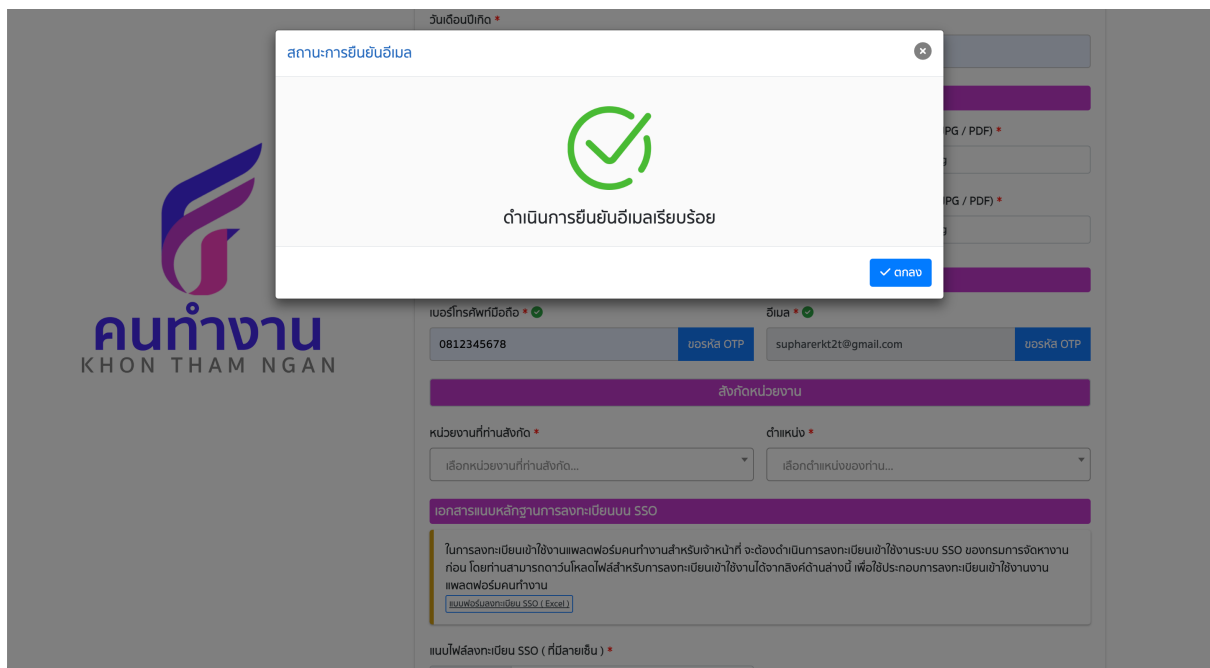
วันเดือนปีเกิด *

สถานะการยืนยันอีเมล

ดำเนินการยืนยันอีเมลเรียบร้อย

ตกลง

PG / PDF) *

PG / PDF) *

คนทำงาน
KHON THAM NGAN

เบอร์โทรศัพท์มือถือ *

0812345678

ขอรหัส OTP

อีเมล *

supharerkt2t@gmail.com

ขอรหัส OTP

สังกัดหน่วยงาน

หน่วยงานที่ท่านสังกัด *

เลือกหน่วยงานที่ท่านสังกัด...

ตำแหน่ง *

เลือกตำแหน่งของท่าน...

เอกสารแนบหลักฐานการลงทะเบียนบน SSO

ในการลงทะเบียนเข้าใช้งานแพลตฟอร์มคนทำงานสำหรับเจ้าหน้าที่ จะต้องดำเนินการลงทะเบียนเข้าใช้งานระบบ SSO ของกรมการจัดหางานก่อน โดยท่านสามารถดาวน์โหลดไฟล์สำหรับการลงทะเบียนเข้าใช้งานได้จากลิงค์ด้านล่างนี้ เพื่อใช้ประกอบการลงทะเบียนเข้าใช้งานงานแพลตฟอร์มคนทำงาน

แบบฟอร์มลงทะเบียน SSO ( Excel )

แนบไฟล์ลงทะเบียน SSO ( ที่มีลายเซ็น ) *